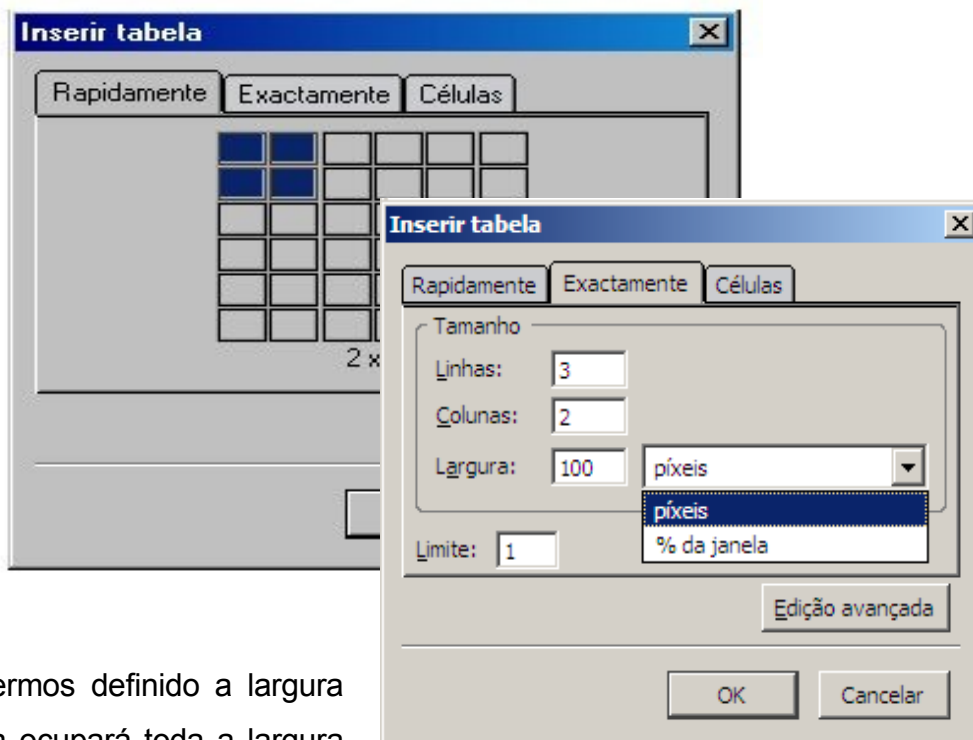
Inserir tabela

Rapidamente | Exactamente | Células

2 x

Inserir tabela

Rapidamente | Exactamente | Células

Tamanho

Linhas: 3

Colunas: 2

Largura: 100 píxeis

píxeis

% da janela

Limite: 1

Edição avançada

OK

Cancelar

ermos definido a largura

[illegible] ocupará toda a largura